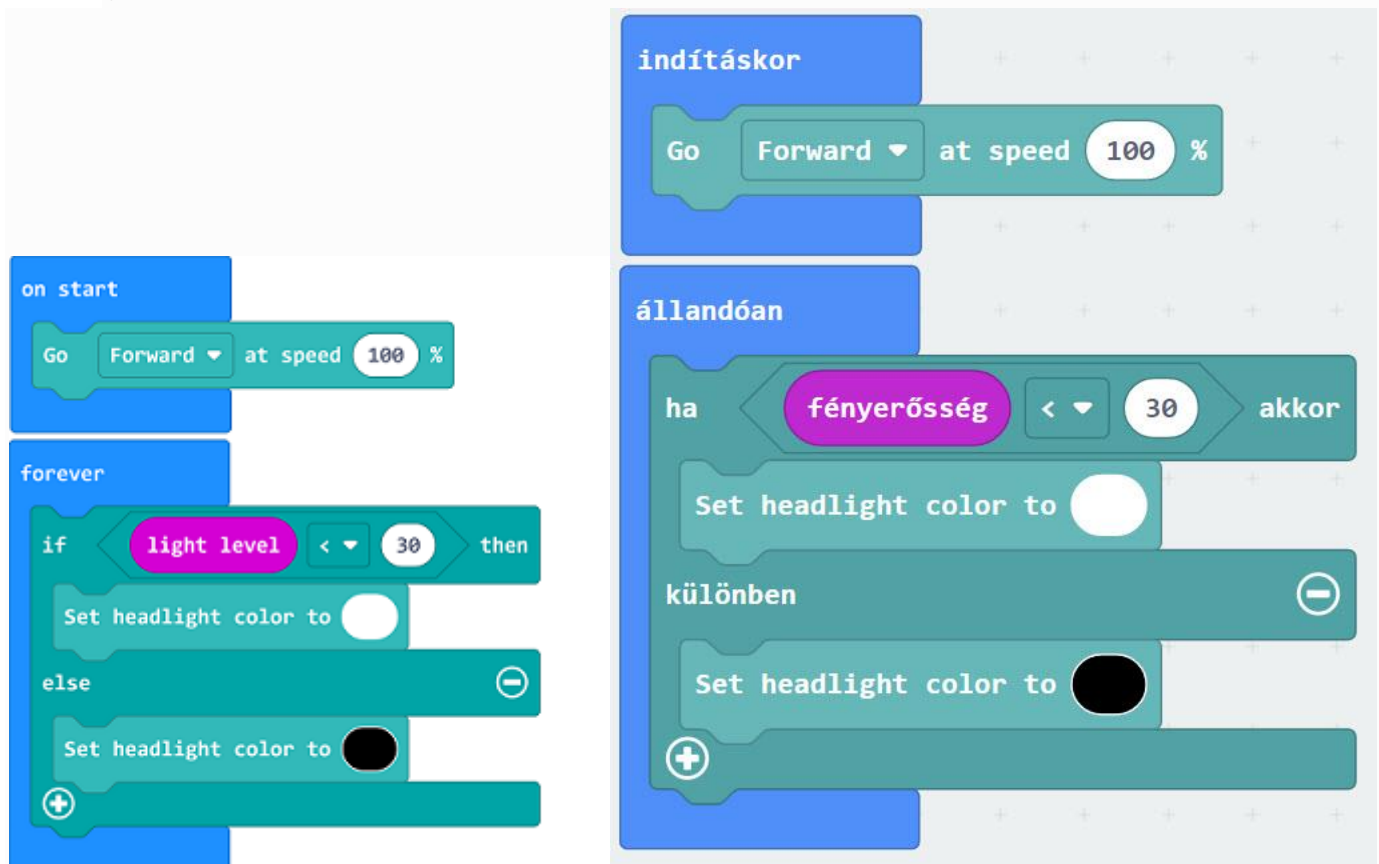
on start

Go Forward ▾ at speed 100 %

forever

if light level < ▾ 30 then

Set headlight color to

else

Set headlight color to

indításkor

Go Forward ▾ at speed 100 %

állandóan

ha fényerősség < ▾ 30 akkor

Set headlight color to

különben

Set headlight color to